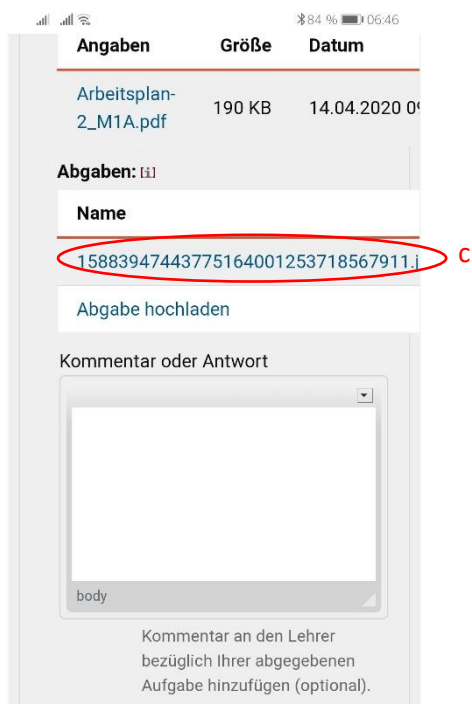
84 % 06:46

| Angaben | Größe | Datum |
|---|---|---|
| Arbeitsplan-2_M1A.pdf | 190 KB | 14.04.2020 0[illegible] |

Abgaben: [i]

Name

1588394744377516400125371856791 1.j

C

Abgabe hochladen

Kommentar oder Antwort

body

Kommentar an den Lehrer bezüglich Ihrer abgegebenen Aufgabe hinzufügen (optional).